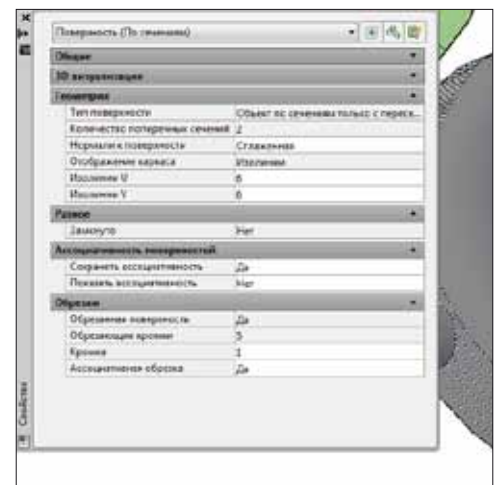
Поверхность (По сечениям)

Общие

3D визуализация

Геометрия

| Тип поверхности | Объект по сечениям только с пересе... |
|---|---|
| Количество поперечных сечений | 2 |
| Нормали к поверхности | Сглаженная |
| Отображение каркаса | Изолинии |
| Изолинии U | 6 |
| Изолинии V | 6 |

Разное

| Замкнуто | Нет |
|---|---|

Ассоциативность поверхностей

| Сохранять ассоциативность | Да |
|---|---|
| Показать ассоциативность | Нет |

Обрезки

| Обрезанная поверхность | Да |
|---|---|
| Обрезающие кромки | 5 |
| Кромка | 1 |
| Ассоциативная обрезка | Да |

Свойства